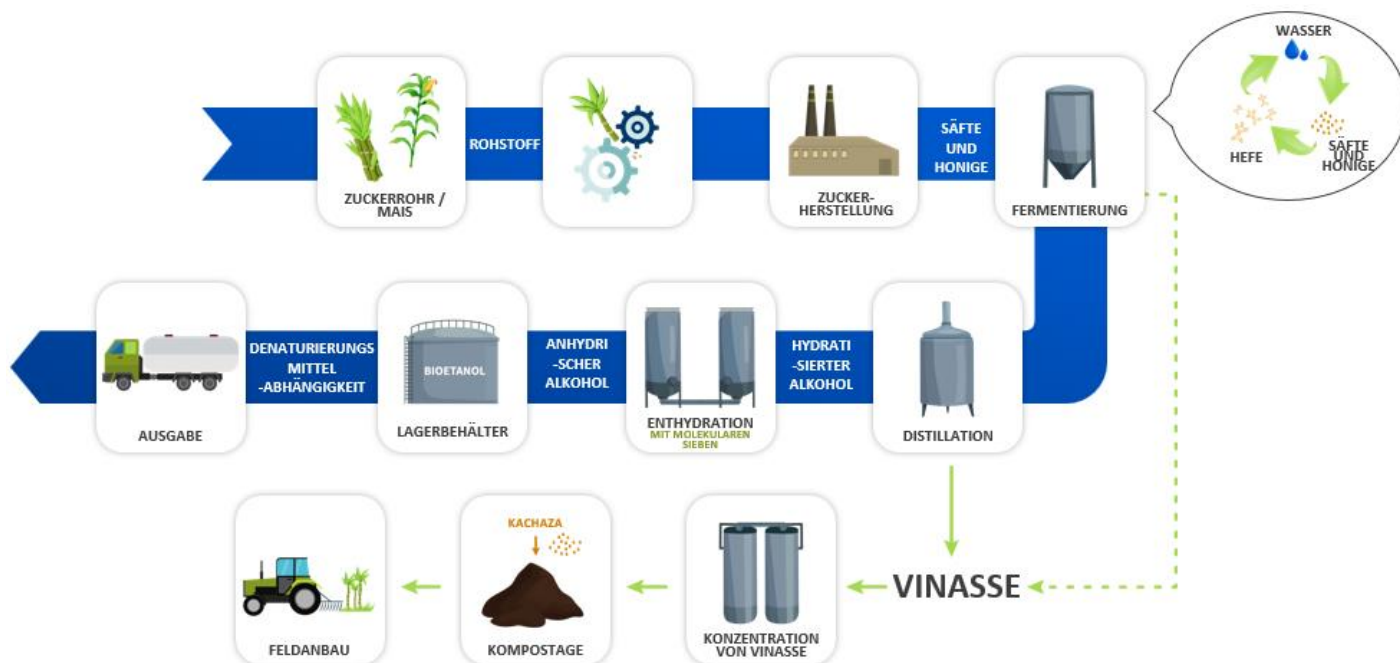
ZUCKERROHR / MAIS

ROHSTOFF

ZUCKER-HERSTELLUNG

SÄFTE UND HONIGE

FERMENTIERUNG

WASSER

HEFE

SÄFTE UND HONIGE

DISTILLATION

HYDRATI -SIERTER ALKOHOL

ENTHYDRATION
MIT MOLEKULAREN SIEBEN

ANHYDRI -SCHER ALKOHOL

BIOETANOL

LAGERBEHÄLTER

DENATURIERUNGS MITTEL -ABHÄNGIGKEIT

AUSGABE

VINASSE

KONZENTRATION VON VINASSE

KACHAZA

KOMPOSTAGE

FELDANBAU